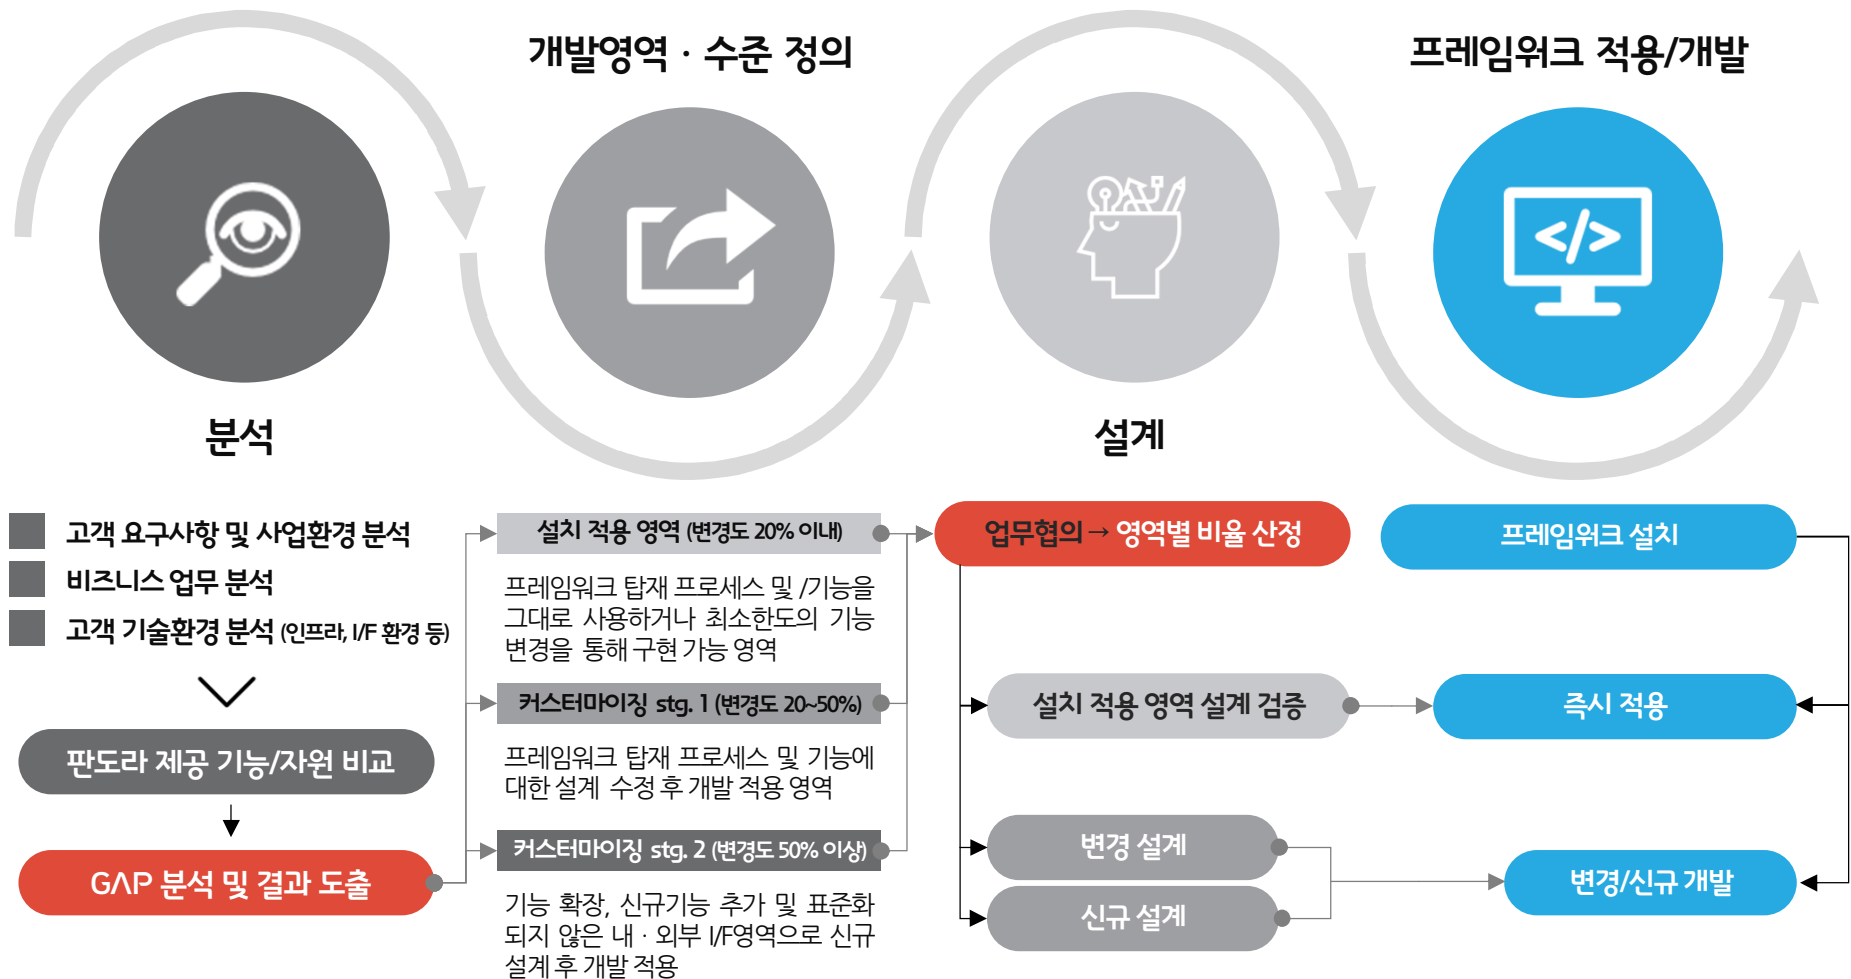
개발영역 · 수준 정의

프레임워크 적용/개발

분석

설계

고객 요구사항 및 사업환경 분석

비즈니스 업무 분석

고객 기술환경 분석 (인프라, I/F 환경 등)

판도라 제공 기능/자원 비교

GAP 분석 및 결과 도출

설치 적용 영역 (변경도 20% 이내)

프레임워크 탑재 프로세스 및 /기능을 그대로 사용하거나 최소한도의 기능 변경을 통해 구현 가능 영역

커스터마이징 stg. 1 (변경도 20~50%)

프레임워크 탑재 프로세스 및 기능에 대한 설계 수정 후 개발 적용 영역

커스터마이징 stg. 2 (변경도 50% 이상)

기능 확장, 신규기능 추가 및 표준화 되지 않은 내 · 외부 I/F영역으로 신규 설계 후 개발 적용

업무협의 → 영역별 비율 산정

설치 적용 영역 설계 검증

변경 설계

신규 설계

프레임워크 설치

즉시 적용

변경/신규 개발